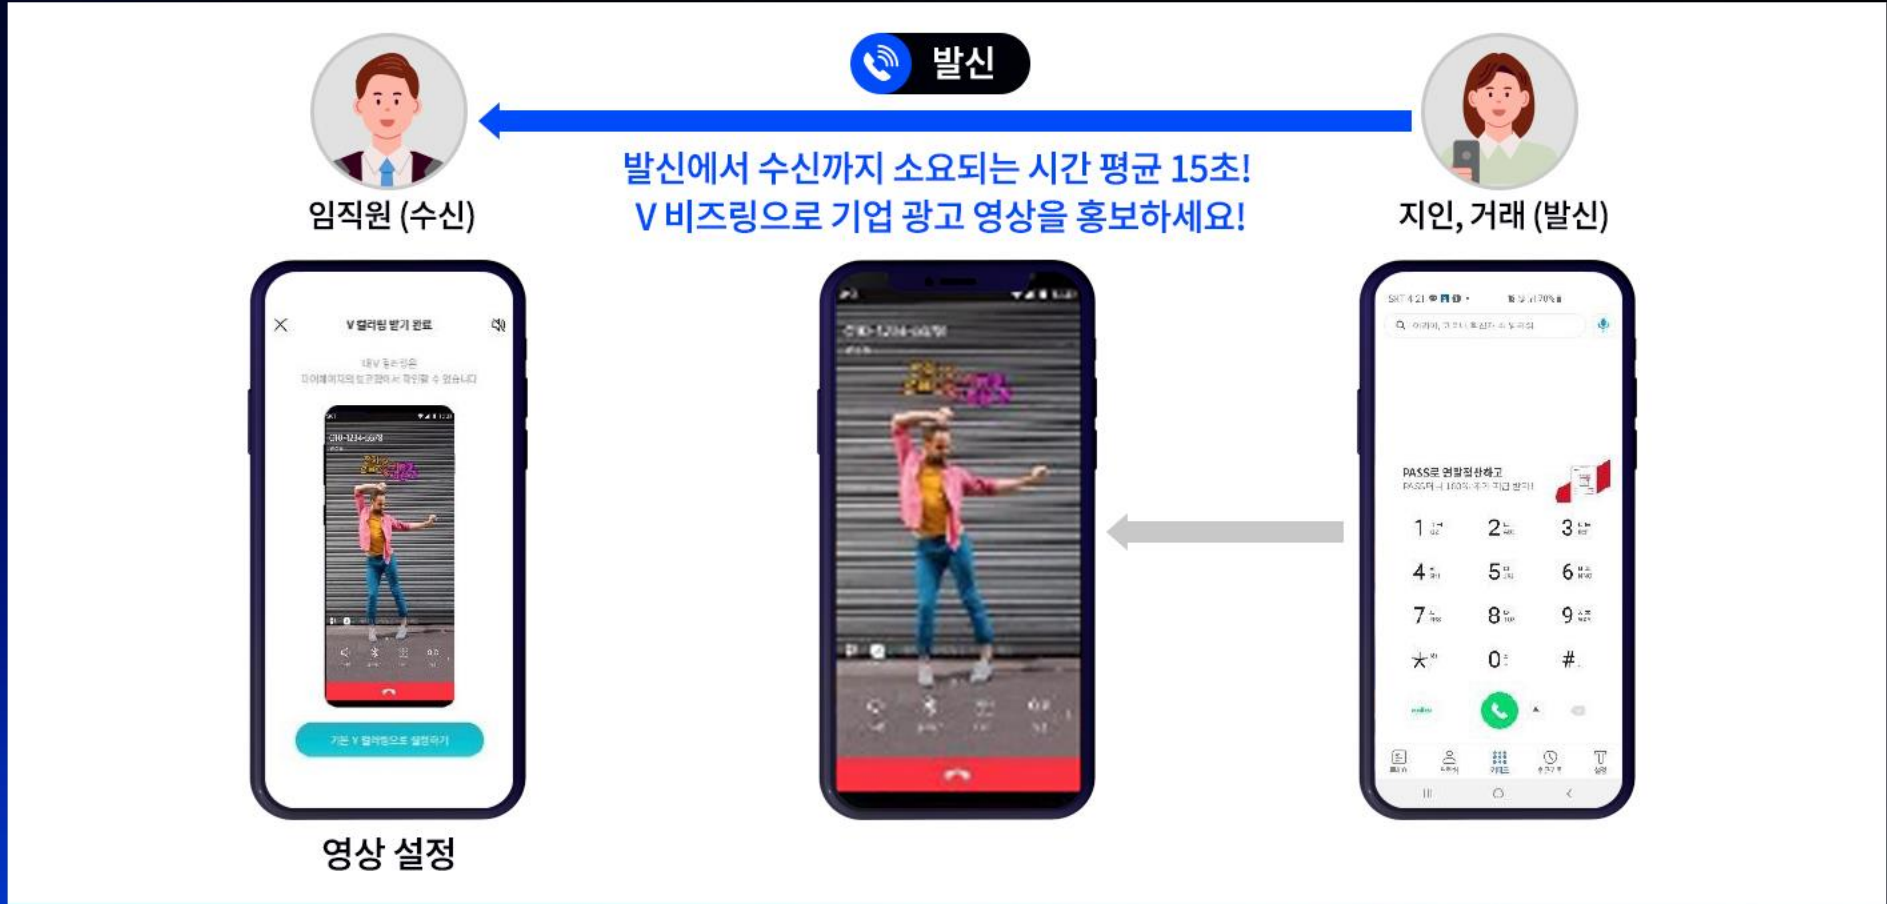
발신

임직원 (수신)

발신에서 수신까지 소요되는 시간 평균 15초!
V 비즈링으로 기업 광고 영상을 홍보하세요!

지인, 거래 (발신)

V 컬러링 받기 완료

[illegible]

010-1234-5678

기본 V 컬러링으로 설정하기

010-1234-5678

PASS로 연말정산하고
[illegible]

1 2 3
4 5 6
7 8 9
* 0 #

영상 설정